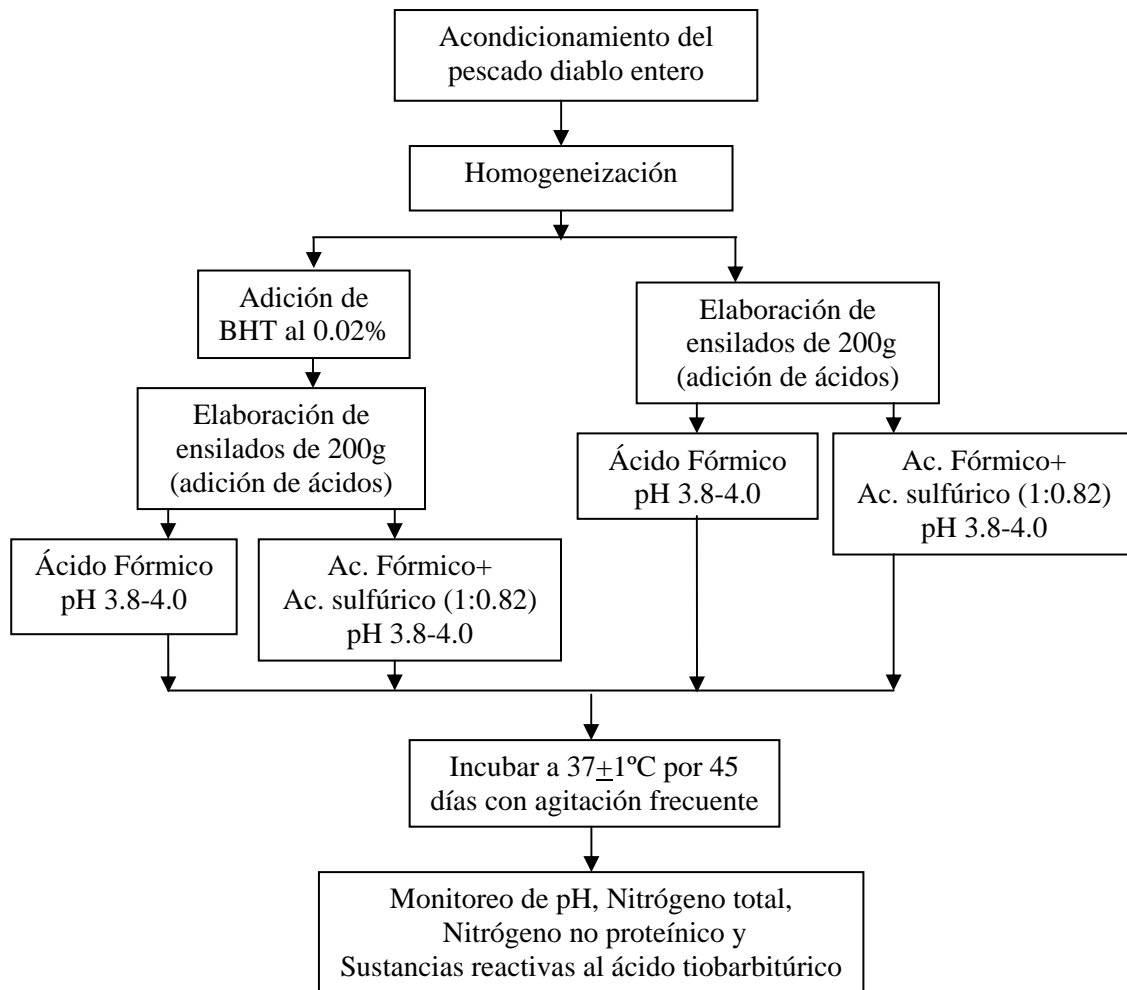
Acondicionamiento del pescado diablo entero

Homogeneización

Adición de BHT al 0.02%

Elaboración de ensilados de 200g (adición de ácidos)

Ácido Fórmico pH 3.8-4.0

Ac. Fórmico+ Ac. sulfúrico (1:0.82) pH 3.8-4.0

Elaboración de ensilados de 200g (adición de ácidos)

Ácido Fórmico pH 3.8-4.0

Ac. Fórmico+ Ac. sulfúrico (1:0.82) pH 3.8-4.0

Incubar a 37$\pm$1ºC por 45 días con agitación frecuente

Monitoreo de pH, Nitrógeno total, Nitrógeno no proteínico y Sustancias reactivas al ácido tiobarbitúrico